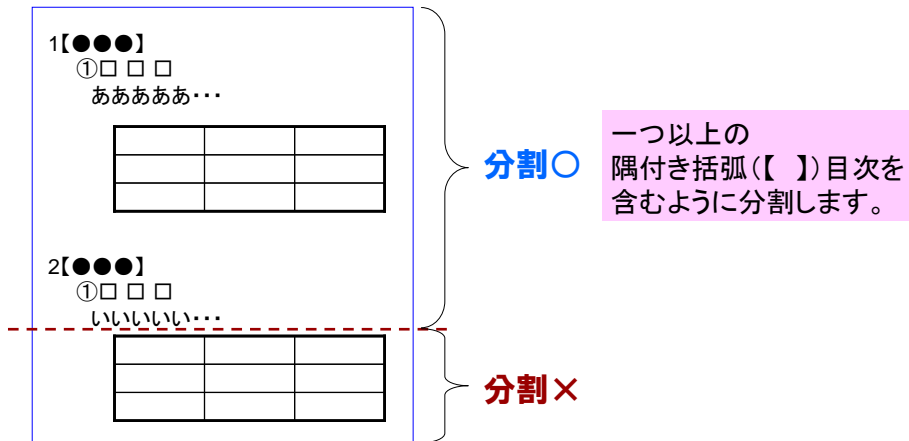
1【●●●】
①□ □ □
あああああ･･･

| | | |
|---|---|---|
| | | |
| | | |
| | | |

2【●●●】
①□ □ □
いいいいい･･･

| | | |
|---|---|---|
| | | |
| | | |
| | | |

分割○

一つ以上の
隅付き括弧(【 】)目次を
含むように分割します。

分割×